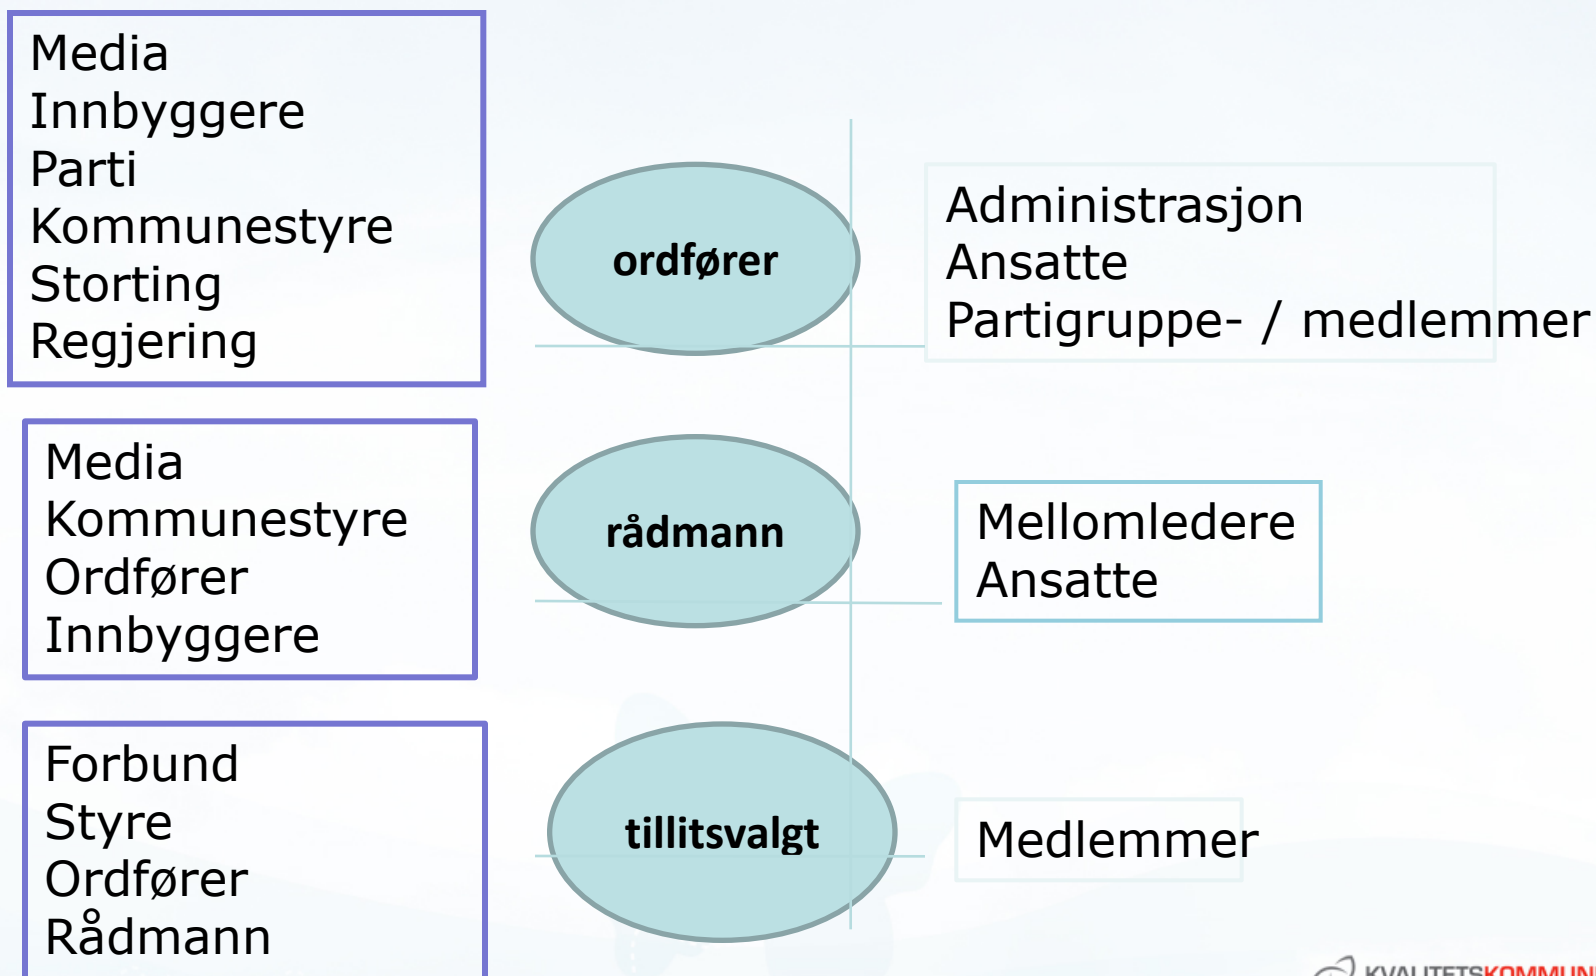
Media
Innbyggere
Parti
Kommunestyre
Storting
Regjering

ordfører

Administrasjon
Ansatte
Partigruppe- / medlemmer

Media
Kommunestyre
Ordfører
Innbyggere

rådmann

Mellomledere
Ansatte

Forbund
Styre
Ordfører
Rådmann

tillitsvalgt

Medlemmer

KVALITETSKOMMUN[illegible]